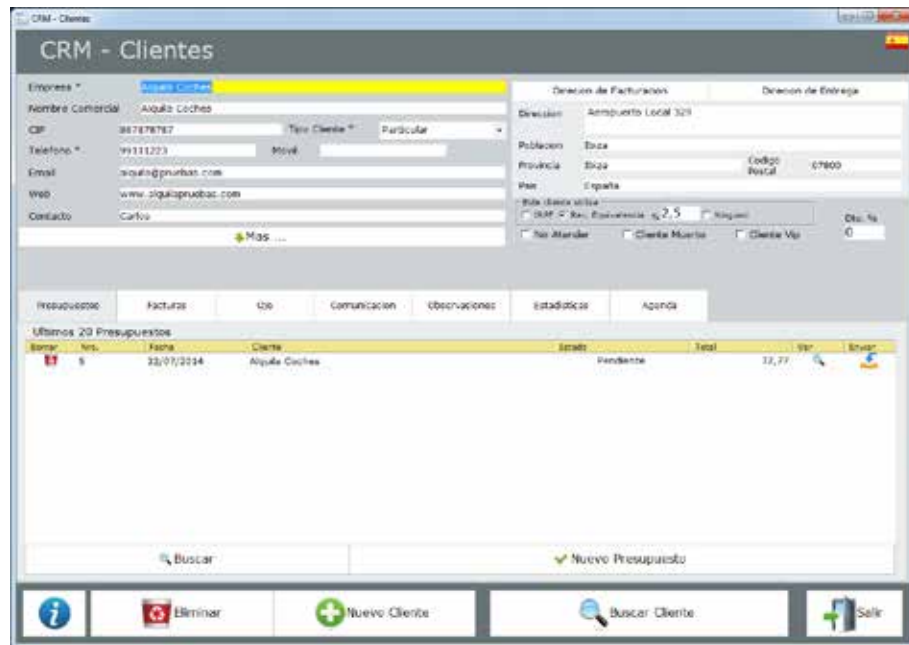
CRM - Clientes

CRM - Clientes

Empresa * Alquila Coches
Nombre Comercial Alquila Coches
CIF 867878787 Tipo Cliente * Particular
Telefono * 99111223 Movil
Email alquila@pruebas.com
Web www.alquilapruebas.com
Contacto Carlos
Mas ...

Direccion de Facturacion | Direccion de Entrega
Direccion Aeropuerto Local 329
Poblacion Ibiza
Provincia Ibiza Codigo Postal 07800
Pais España
Este cliente aplica
IRPF Rec. Equivalencia %2,5 Ninguno
Dto. %
0
No Atender Cliente Muerto Cliente Vip

Presupuestos | Facturas | Ojo | Comunicacion | Observaciones | Estadisticas | Agenda

Ultimos 20 Presupuestos

| Borrar | Nro. | Fecha | Cliente | Estado | Total | Ver | Enviar |
|---|---|---|---|---|---|---|---|
| | 5 | 22/07/2014 | Alquila Coches | Pendiente | 32,77 | | |

Buscar
Nuevo Presupuesto

Eliminar
Nuevo Cliente
Buscar Cliente
Salir